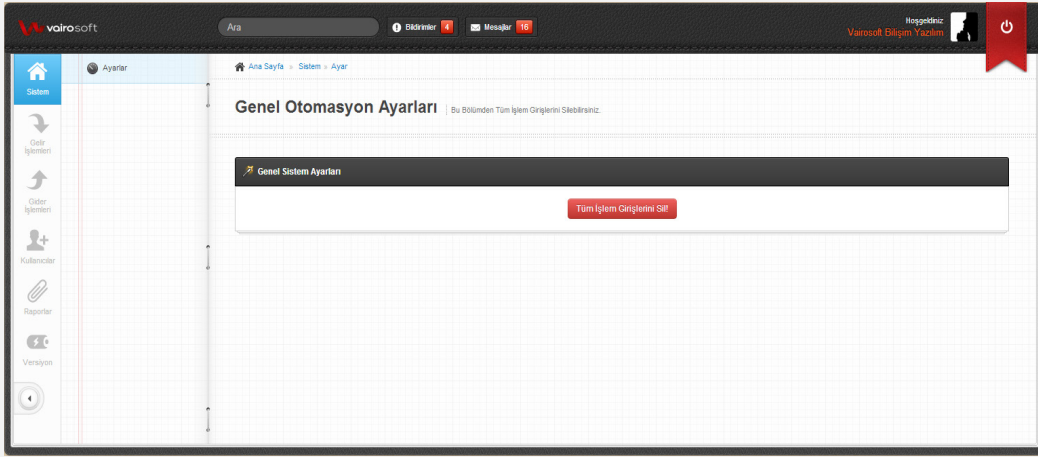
vairosoft

Ara

Bildirimler 4

Mesajlar 16

Hoşgeldiniz
Vairosoft Bilişim Yazılım

Sistem

Gelir İşlemleri

Gider İşlemleri

Kullanıcılar

Raporlar

Versiyon

Ayarlar

Ana Sayfa » Sistem » Ayar

Genel Otomasyon Ayarları | Bu Bölümden Tüm İşlem Girişlerini Silebilirsiniz.

Genel Sistem Ayarları

Tüm İşlem Girişlerini Sil!